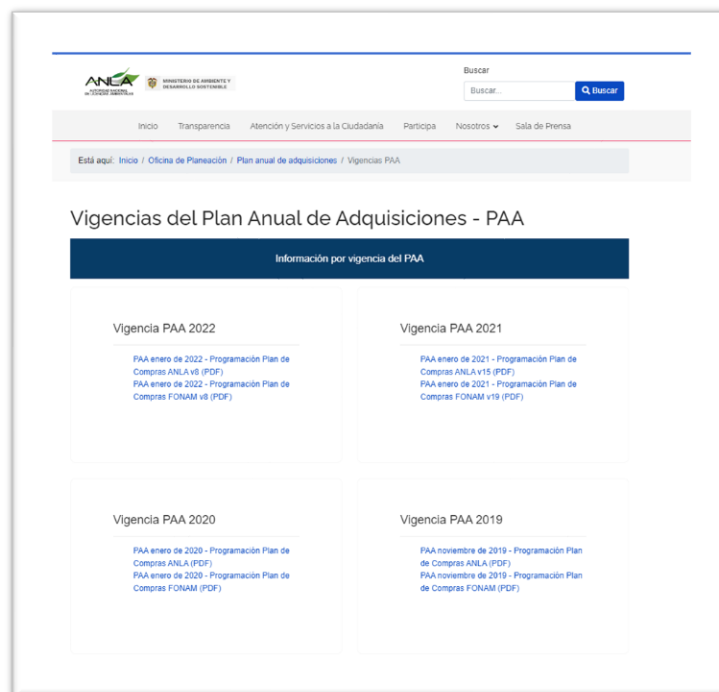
ANLA AUTORIDAD NACIONAL DE LICENCIAS AMBIENTALES

MINISTERIO DE AMBIENTE Y DESARROLLO SOSTENIBLE

Buscar

Buscar...

Buscar

Inicio Transparencia Atención y Servicios a la Ciudadanía Participa Nosotros Sala de Prensa

Está aquí: Inicio / Oficina de Planeación / Plan anual de adquisiciones / Vigencias PAA

Vigencias del Plan Anual de Adquisiciones - PAA

Información por vigencia del PAA

Vigencia PAA 2022

PAA enero de 2022 - Programación Plan de Compras ANLA v8 (PDF)
PAA enero de 2022 - Programación Plan de Compras FONAM v8 (PDF)

Vigencia PAA 2021

PAA enero de 2021 - Programación Plan de Compras ANLA v15 (PDF)
PAA enero de 2021 - Programación Plan de Compras FONAM v19 (PDF)

Vigencia PAA 2020

PAA enero de 2020 - Programación Plan de Compras ANLA (PDF)
PAA enero de 2020 - Programación Plan de Compras FONAM (PDF)

Vigencia PAA 2019

PAA noviembre de 2019 - Programación Plan de Compras ANLA (PDF)
PAA noviembre de 2019 - Programación Plan de Compras FONAM (PDF)